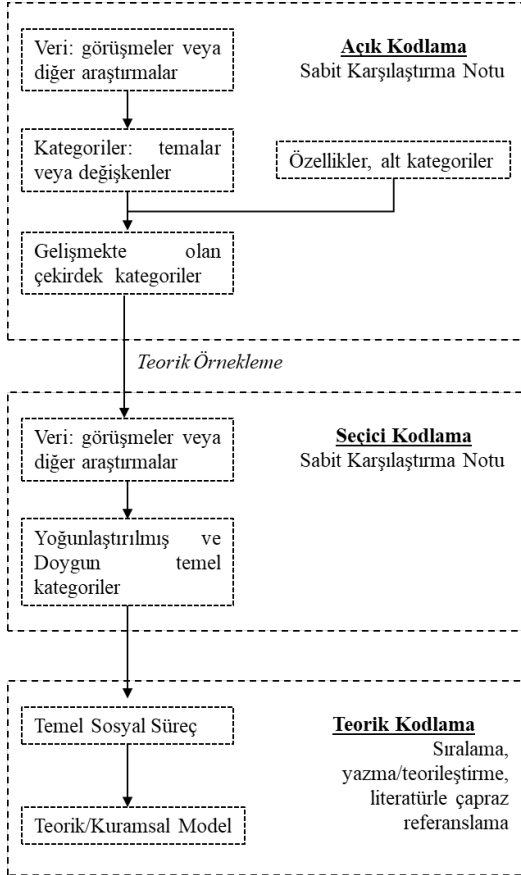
Veri: görüşmeler veya diğer araştırmalar

Açık Kodlama
Sabit Karşılaştırma Notu

Kategoriler: temalar veya değişkenler

Özellikler, alt kategoriler

Gelişmekte olan çekirdek kategoriler

Teorik Örnekleme

Veri: görüşmeler veya diğer araştırmalar

Seçici Kodlama
Sabit Karşılaştırma Notu

Yoğunlaştırılmış ve Doygun temel kategoriler

Temel Sosyal Süreç

Teorik Kodlama
Sıralama, yazma/teorileştirme, literatürle çapraz referanslama

Teorik/Kuramsal Model